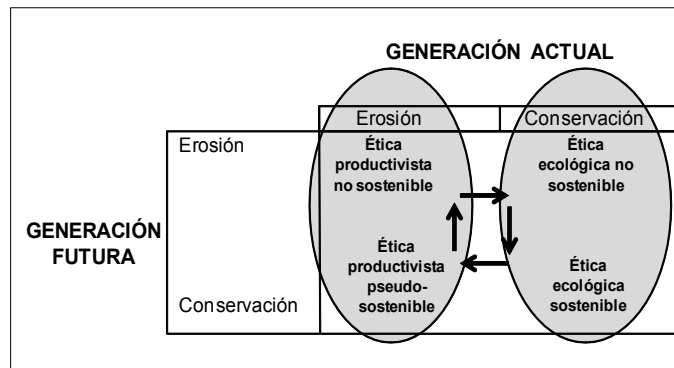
GENERACIÓN ACTUAL

Erosión

Conservación

GENERACIÓN FUTURA

Erosión

Conservación

Ética productivista no sostenible

Ética ecológica no sostenible

Ética productivista pseudo-sostenible

Ética ecológica sostenible